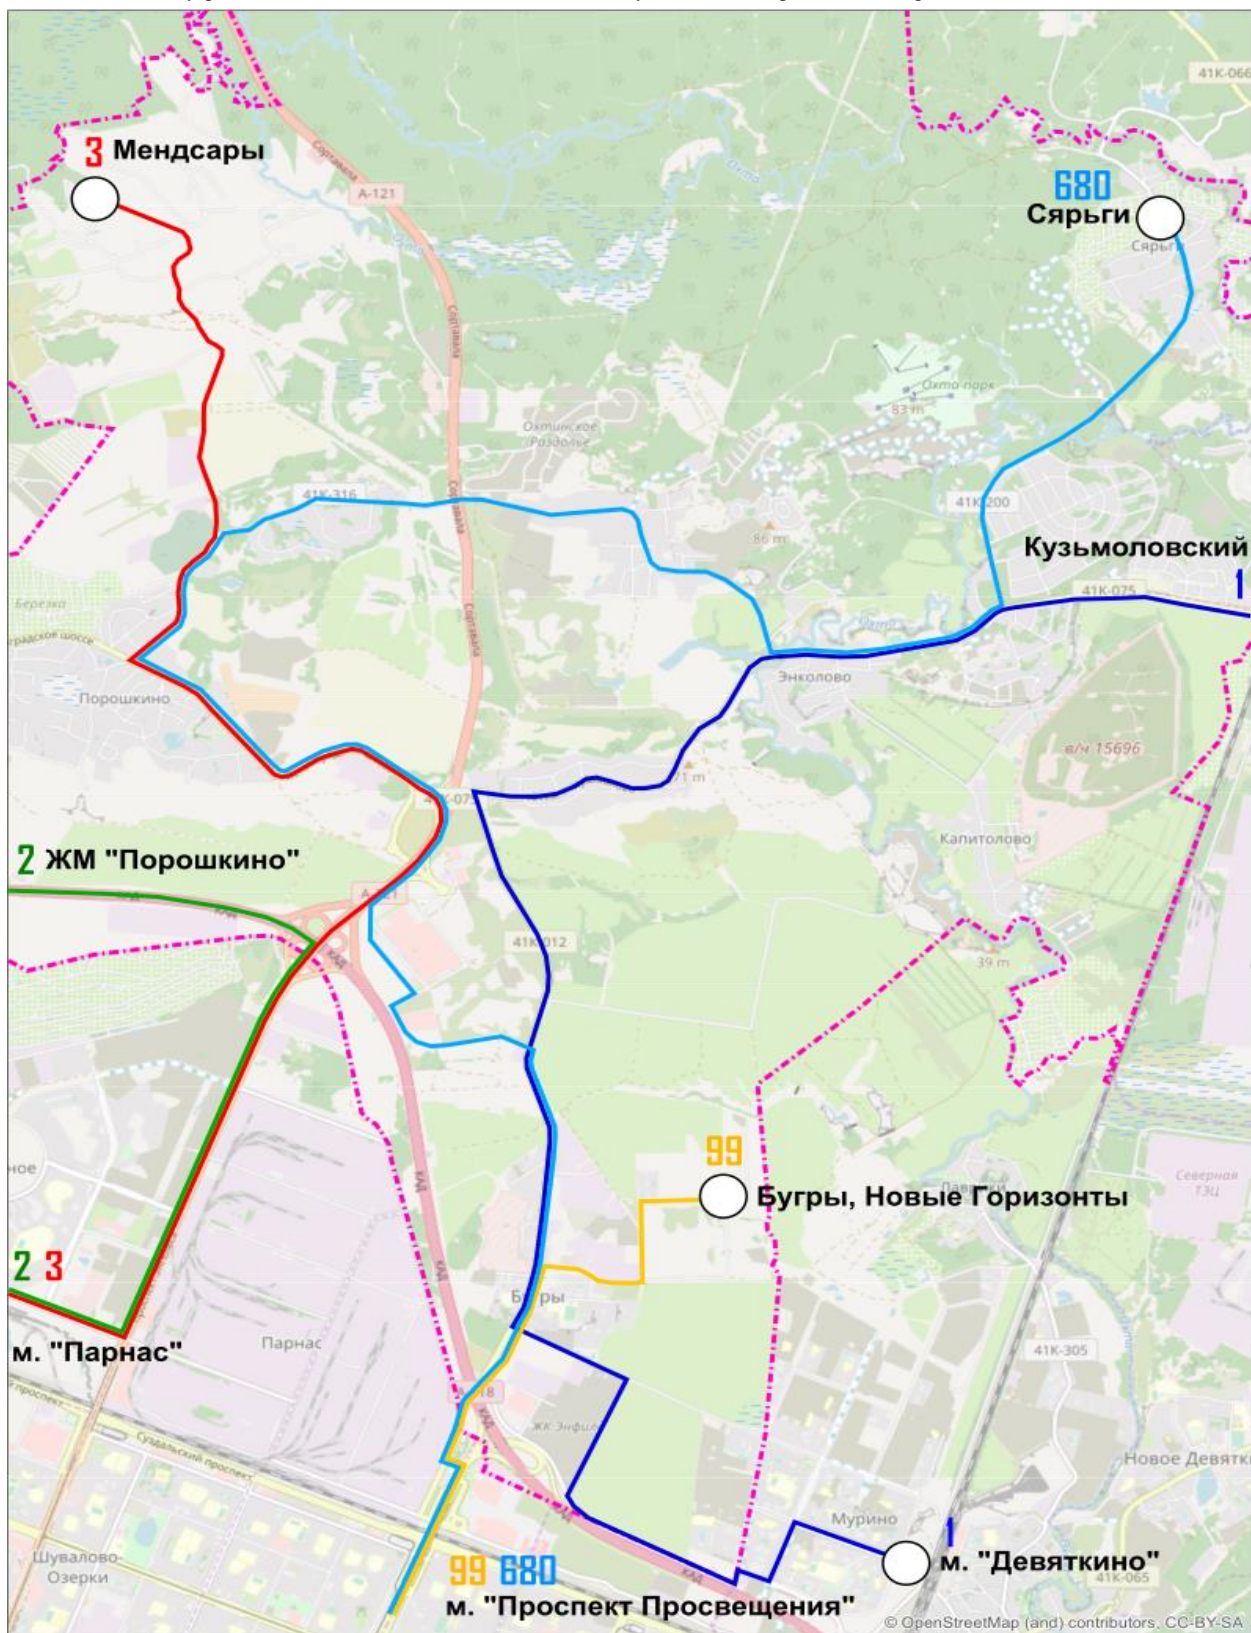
41K-066

3 Мендсары

680
Сярьги

Сярьги

А-121

Сортавала

Охта

Охта парк

83 m

Охтинское Раздолье

41K-316

41K-200

86 m

Кузьмоловский

1

41K-075

Березка

Порошкино

Энколово

в/ч 15696

71 m

41K-073

Капитолово

2 ЖМ "Порошкино"

А-121

КАД

41K-012

39 m

99

Бугры, Новые Горизонты

ное

Северная ТЭЦ

2 3

Бугры

м. "Парнас"

Парнас

41K-305

18

КАД

ЖК Энфилд

Суздальский проспект

проспект

Новое Девятк

Шувалово-Озерки

Мурино

1

м. "Девяткино"

41K-065

99 680
м. "Проспект Просвещения"

© OpenStreetMap (and) contributors, CC-BY-SA